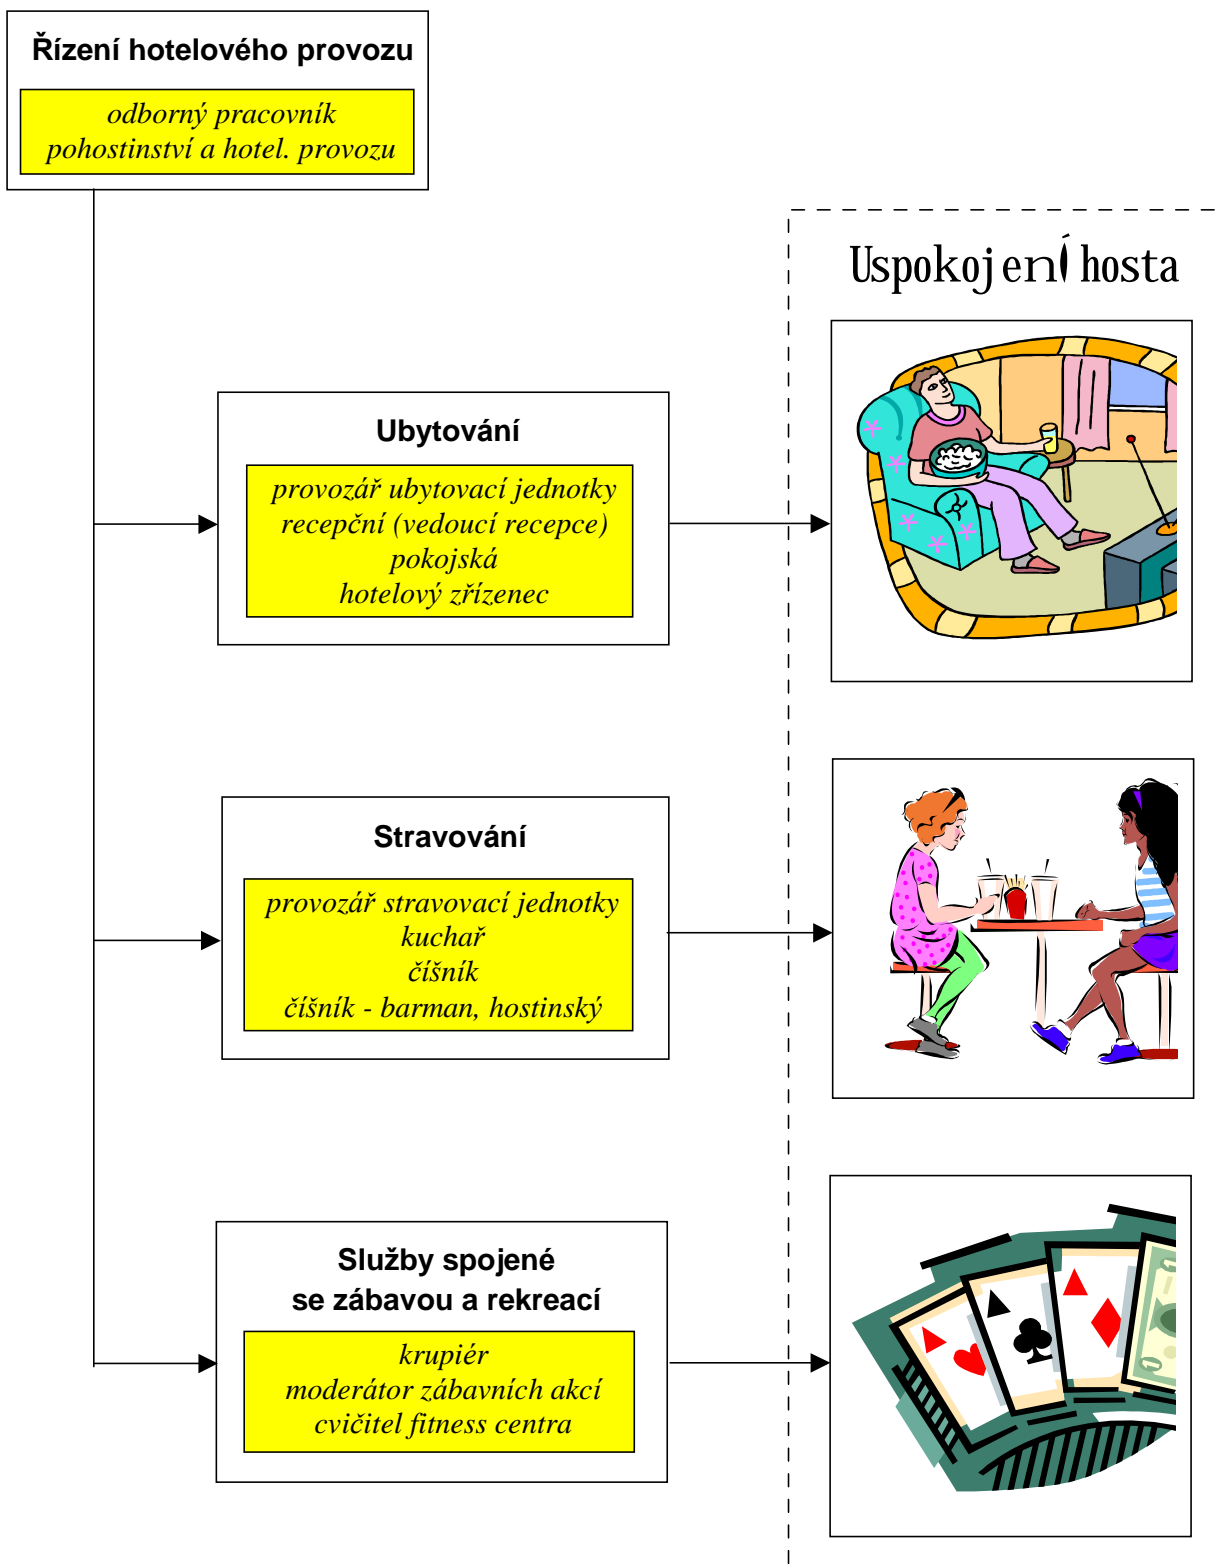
Řízení hotelového provozu

odborný pracovník
pohostinství a hotel. provozu

Uspokojení hosta

Ubytování

provozář ubytovací jednotky
recepční (vedoucí recepce)
pokojská
hotelový zřízenec

Stravování

provozář stravovací jednotky
kuchař
číšník
číšník - barman, hostinský

Služby spojené
se zábavou a rekreací

krupiér
moderátor zábavních akcí
cvičitel fitness centra